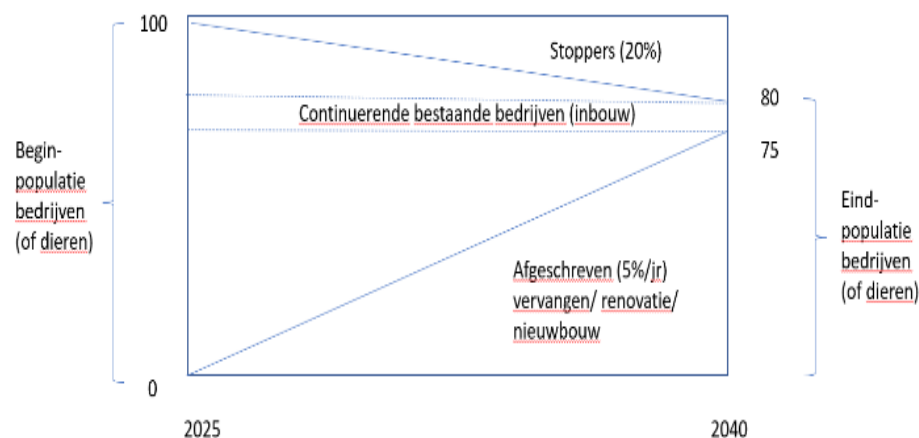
100

Stoppers (20%)

80

Continuerende bestaande bedrijven (inbouw)

75

Begin-populatie bedrijven (of dieren)

Eind-populatie bedrijven (of dieren)

Afgeschreven (5%/jr) vervangen/ renovatie/ nieuwbouw

0

2025

2040